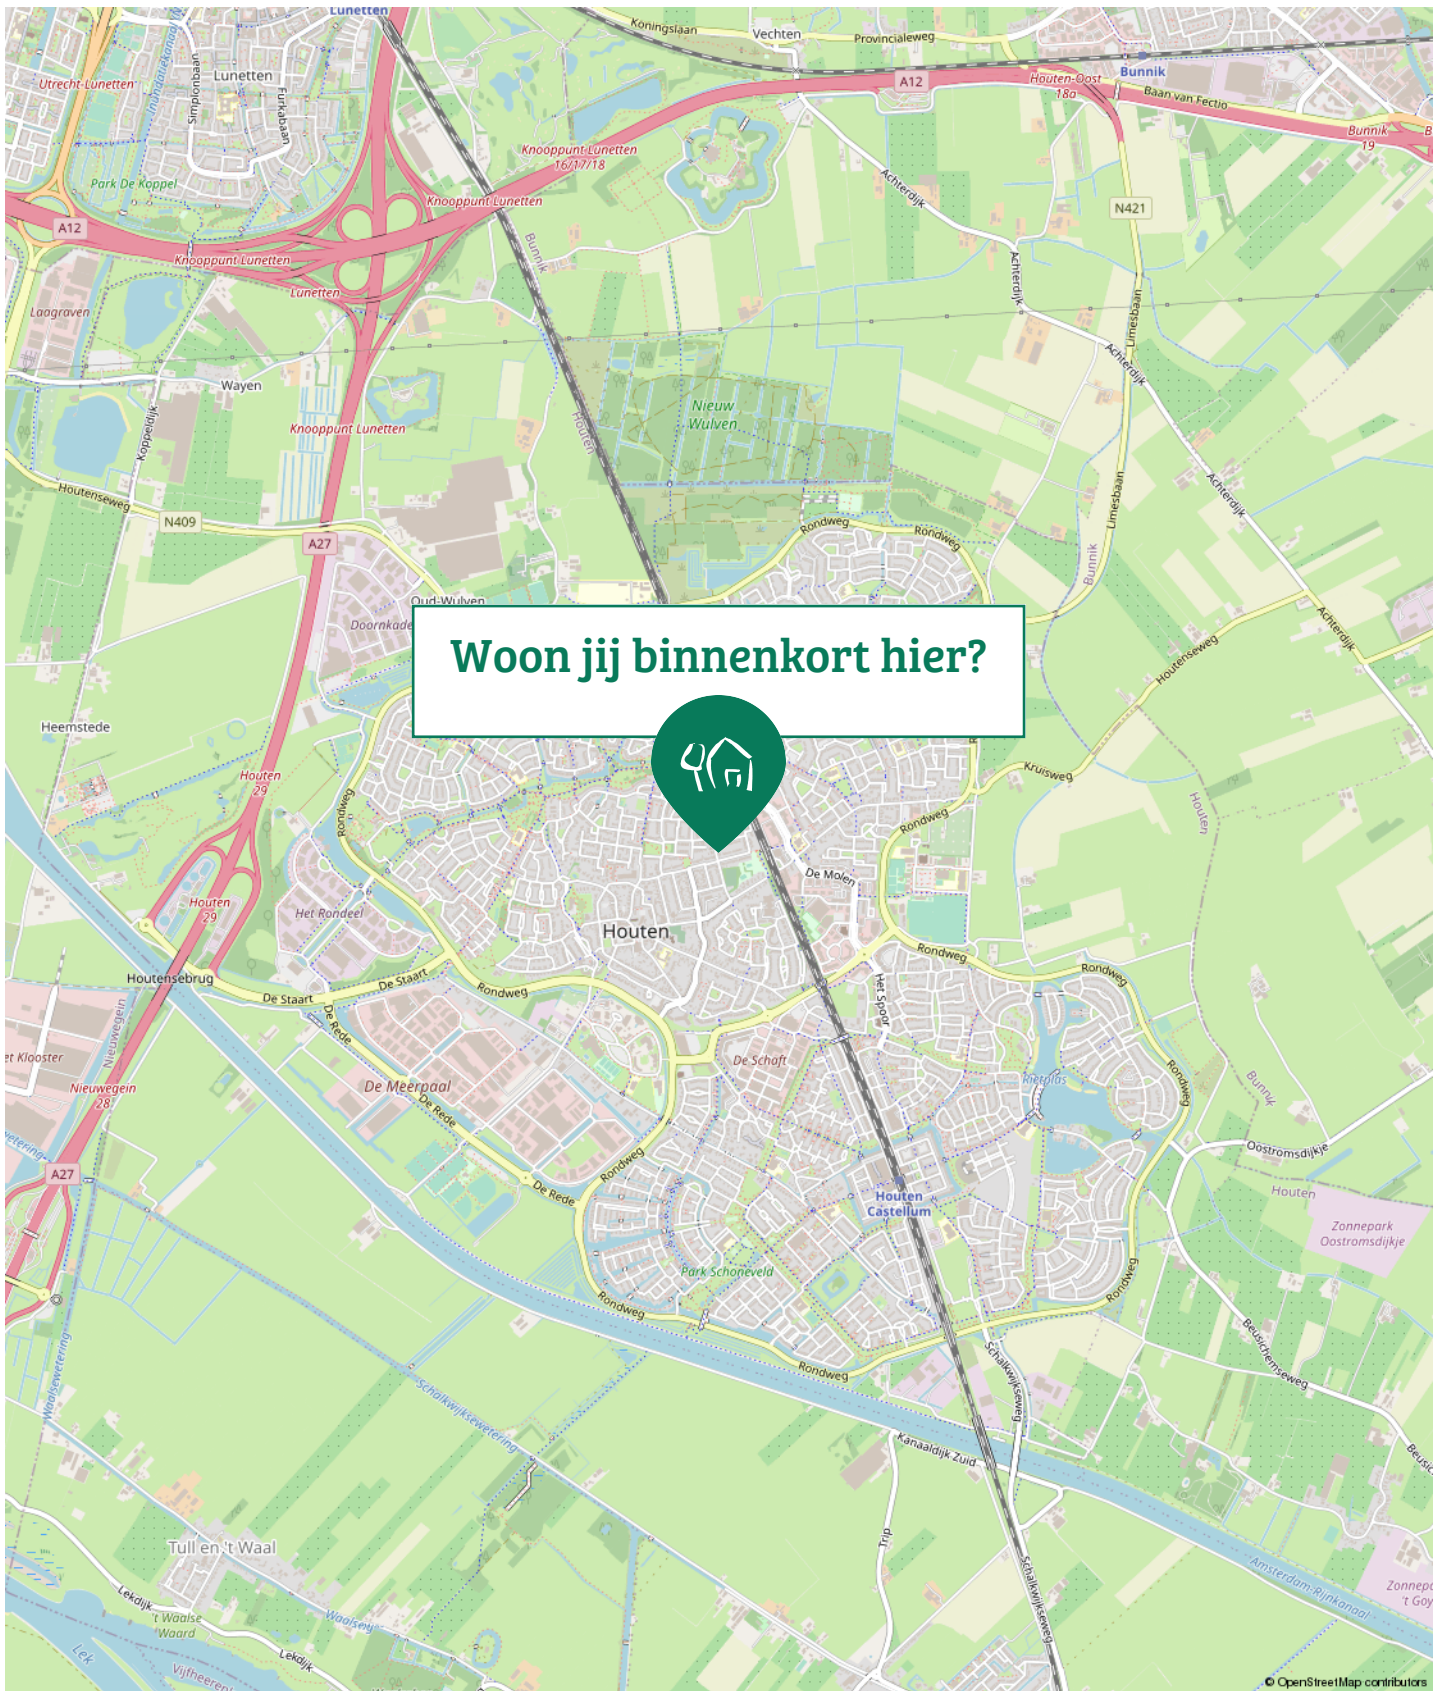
Lunetten
Koningslaan
Vechten
Provincialeweg
A12
Houten-Oost 18a
Bunnik
Baan van Fectio
Bunnik 19
Utrecht-Lunetten
Lunetten
Simplonbaan
Furkabaan
Park De Koppel
Knooppunt Lunetten 16/17/18
Knooppunt Lunetten
A12
Knooppunt Lunetten
Lunetten
Bunnik
Achterdijk
N421
Achterdijk
Laagraven
Limesbaan
Wayen
Achterdijk
Knooppunt Lunetten
Nieuw Wulven
Houten
Koppeldijk
Houtenseweg
N409
A27
Limesbaan
Achterdijk
Rondweg
Rondweg
Bunnik
Oud-Wulven
Doornkade
Achterdijk
Houtenseweg
Woon jij binnenkort hier?
Heemstede
Houten 29
Kruisweg
Rondweg
Rondweg
Houten
De Molen
Houten 29
Het Rondeel
Houten
Rondweg
Rondweg
Houtensebrug
De Staart
De Staart
Rondweg
Het Spoor
De Rede
et Klooster
Nieuwegein
De Schaft
Rietplas
Rondweg
Bunnik
Nieuwegein 28
De Meerpaal
De Rede
Oostromsdijkje
A27
Houten Castellum
Houten
Zonnepark Oostromsdijkje
De Rede
Rondweg
Park Schoneveld
Rondweg
Rondweg
Rondweg
Schalkwijkseweg
Beusichemseweg
Schalkwijksewetering
Kanaaldijk Zuid
Waalsewetering
Trip
Tull en 't Waal
Lekdijk
't Waalse Waard
Waalseweg
Lek
Lekdijk
Vijfheerer
Schalkwijkseweg
Amsterdam-Rijnkanaal
Zonnep 't Goy
© OpenStreetMap contributors